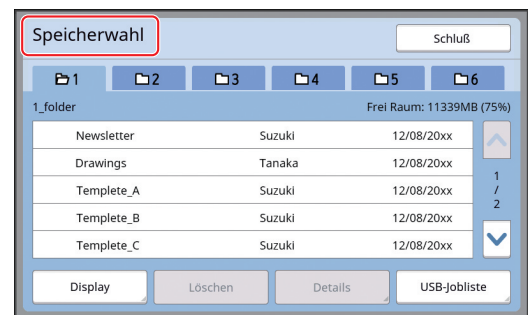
Speicherwahl

Schluß

1 2 3 4 5 6

1_folder

Frei Raum: 11339MB (75%)

| Newsletter | Suzuki | 12/08/20xx |
|---|---|---|
| Drawings | Tanaka | 12/08/20xx |
| Templete_A | Suzuki | 12/08/20xx |
| Templete_B | Suzuki | 12/08/20xx |
| Templete_C | Suzuki | 12/08/20xx |

1
/
2

Display

Löschen

Details

USB-Jobliste